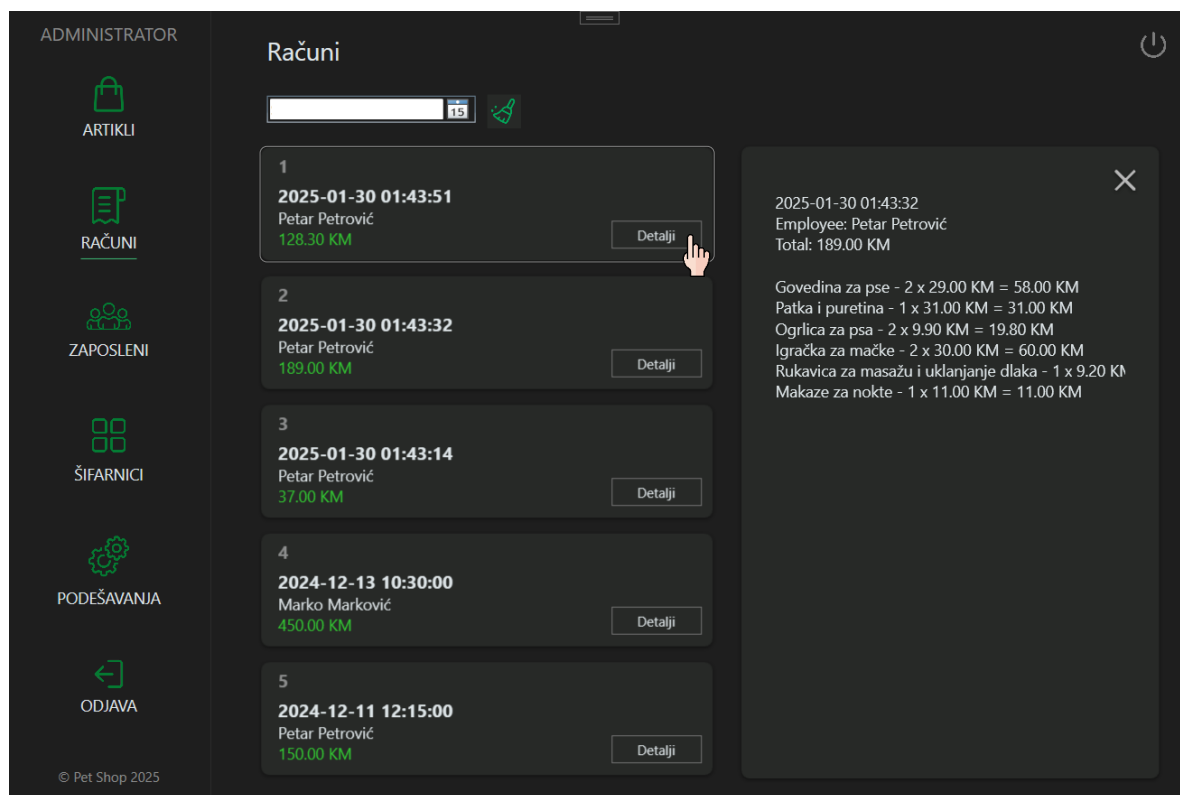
ADMINISTRATOR

ARTIKLI

RAČUNI

ZAPOSLENI

ŠIFARNICI

PODEŠAVANJA

ODJAVA

© Pet Shop 2025

Računi

15

1
2025-01-30 01:43:51
Petar Petrović
128.30 KM
Detalji

2
2025-01-30 01:43:32
Petar Petrović
189.00 KM
Detalji

3
2025-01-30 01:43:14
Petar Petrović
37.00 KM
Detalji

4
2024-12-13 10:30:00
Marko Marković
450.00 KM
Detalji

5
2024-12-11 12:15:00
Petar Petrović
150.00 KM
Detalji

2025-01-30 01:43:32
Employee: Petar Petrović
Total: 189.00 KM

Govedina za pse - 2 x 29.00 KM = 58.00 KM
Patka i puretina - 1 x 31.00 KM = 31.00 KM
Ogrlica za psa - 2 x 9.90 KM = 19.80 KM
Igračka za mačke - 2 x 30.00 KM = 60.00 KM
Rukavica za masažu i uklanjanje dlaka - 1 x 9.20 KM
Makaze za nokte - 1 x 11.00 KM = 11.00 KM